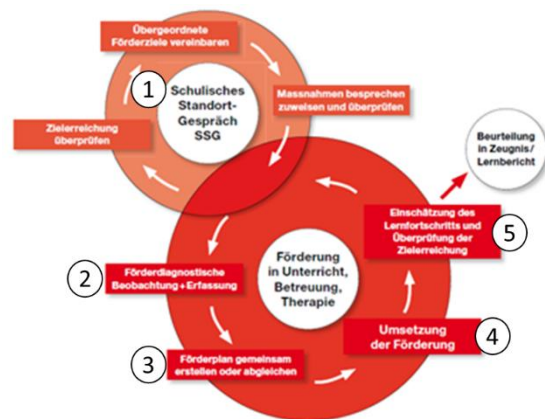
Übergeordnete Förderziele vereinbaren

1 Schulisches Standort-Gespräch SSG

Massnahmen besprechen zuweisen und überprüfen

Zielerreichung überprüfen

Beurteilung in Zeugnis/ Lernbericht

Einschätzung des Lernfortschritts und Überprüfung der Zielerreichung 5

Förderung in Unterricht, Betreuung, Therapie

2 Förderdiagnostische Beobachtung + Erfassung

Umsetzung der Förderung 4

3 Förderplan gemeinsam erstellen oder abgleichen